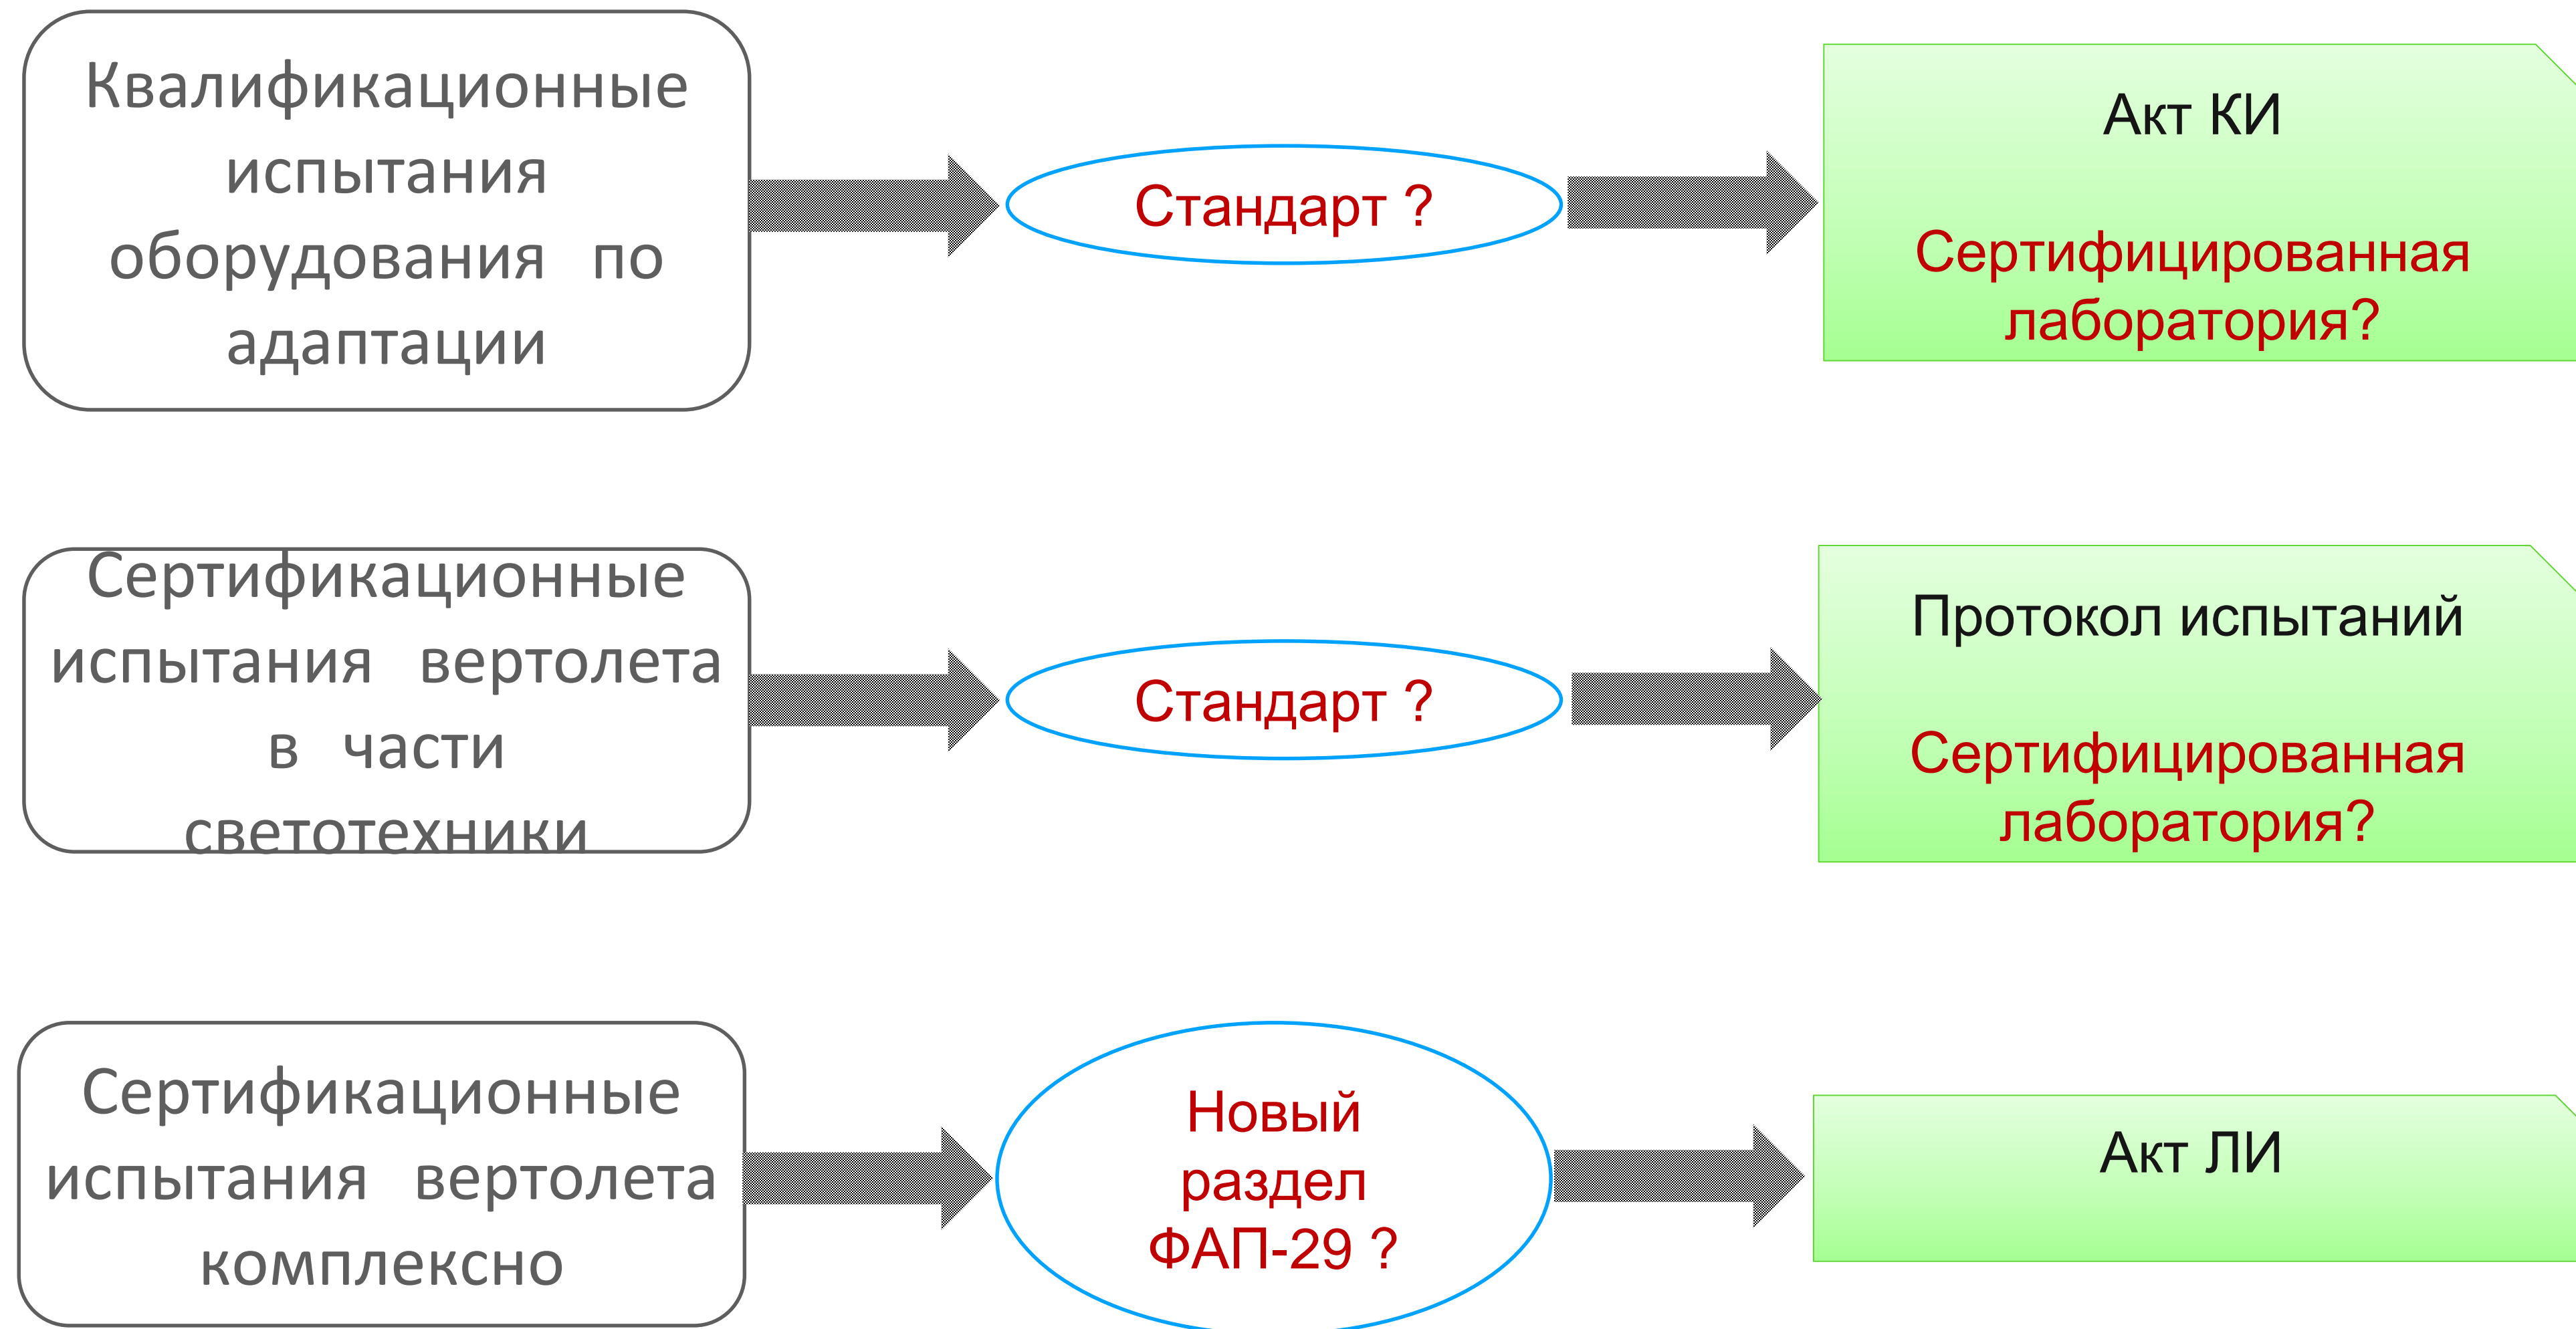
Квалификационные испытания оборудования по адаптации

Стандарт ?

Акт КИ

Сертифицированная лаборатория?

Сертификационные испытания вертолета в части светотехники

Стандарт ?

Протокол испытаний

Сертифицированная лаборатория?

Сертификационные испытания вертолета комплексно

Новый раздел ФАП-29 ?

Акт ЛИ